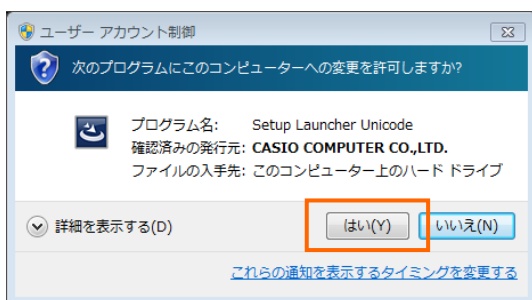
ユーザー アカウント制御

次のプログラムにこのコンピューターへの変更を許可しますか?

プログラム名: Setup Launcher Unicode
確認済みの発行元: CASIO COMPUTER CO.,LTD.
ファイルの入手先: このコンピューター上のハード ドライブ

詳細を表示する(D)

はい(Y)

いいえ(N)

これらの通知を表示するタイミングを変更する